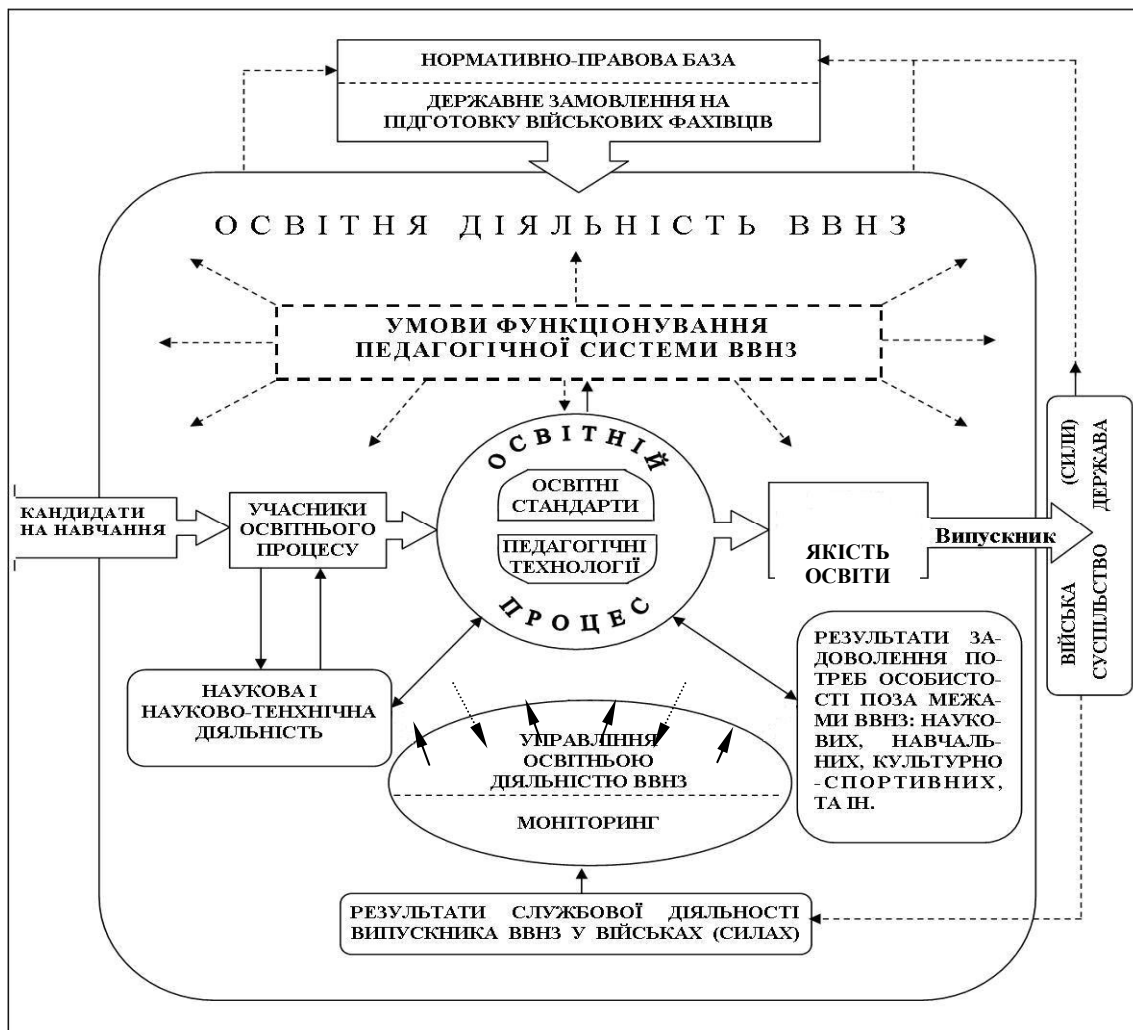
НОРМАТИВНО-ПРАВОВА БАЗА

ДЕРЖАВНЕ ЗАМОВЛЕННЯ НА ПІДГОТОВКУ ВІЙСЬКОВИХ ФАХІВЦІВ

ОСВІТНЯ ДІЯЛЬНІСТЬ ВВНЗ

УМОВИ ФУНКЦІОНУВАННЯ ПЕДАГОГІЧНОЇ СИСТЕМИ ВВНЗ

КАНДИДАТИ НА НАВЧАННЯ

УЧАСНИКИ ОСВІТНЬОГО ПРОЦЕСУ

ОСВІТНІЙ

ОСВІТНІ СТАНДАРТИ

ПЕДАГОГІЧНІ ТЕХНОЛОГІЇ

ПРОЦЕС

ЯКІСТЬ ОСВІТИ

Випускник

ДЕРЖАВА (СИЛИ)

ВІЙСЬКА СУСПІЛЬСТВО

НАУКОВА І НАУКОВО-ТЕНХНІЧНА ДІЯЛЬНІСТЬ

УПРАВЛІННЯ ОСВІТНЬОЮ ДІЯЛЬНІСТЮ ВВНЗ

МОНІТОРИНГ

РЕЗУЛЬТАТИ ЗАДОВОЛЕННЯ ПОТРЕБ ОСОБИСТОСТІ ПОЗА МЕЖАМИ ВВНЗ: НАУКОВИХ, НАВЧАЛЬНИХ, КУЛЬТУРНО-СПОРТИВНИХ, ТА ІН.

РЕЗУЛЬТАТИ СЛУЖБОВОЇ ДІЯЛЬНОСТІ ВИПУСКНИКА ВВНЗ У ВІЙСЬКАХ (СИЛАХ)